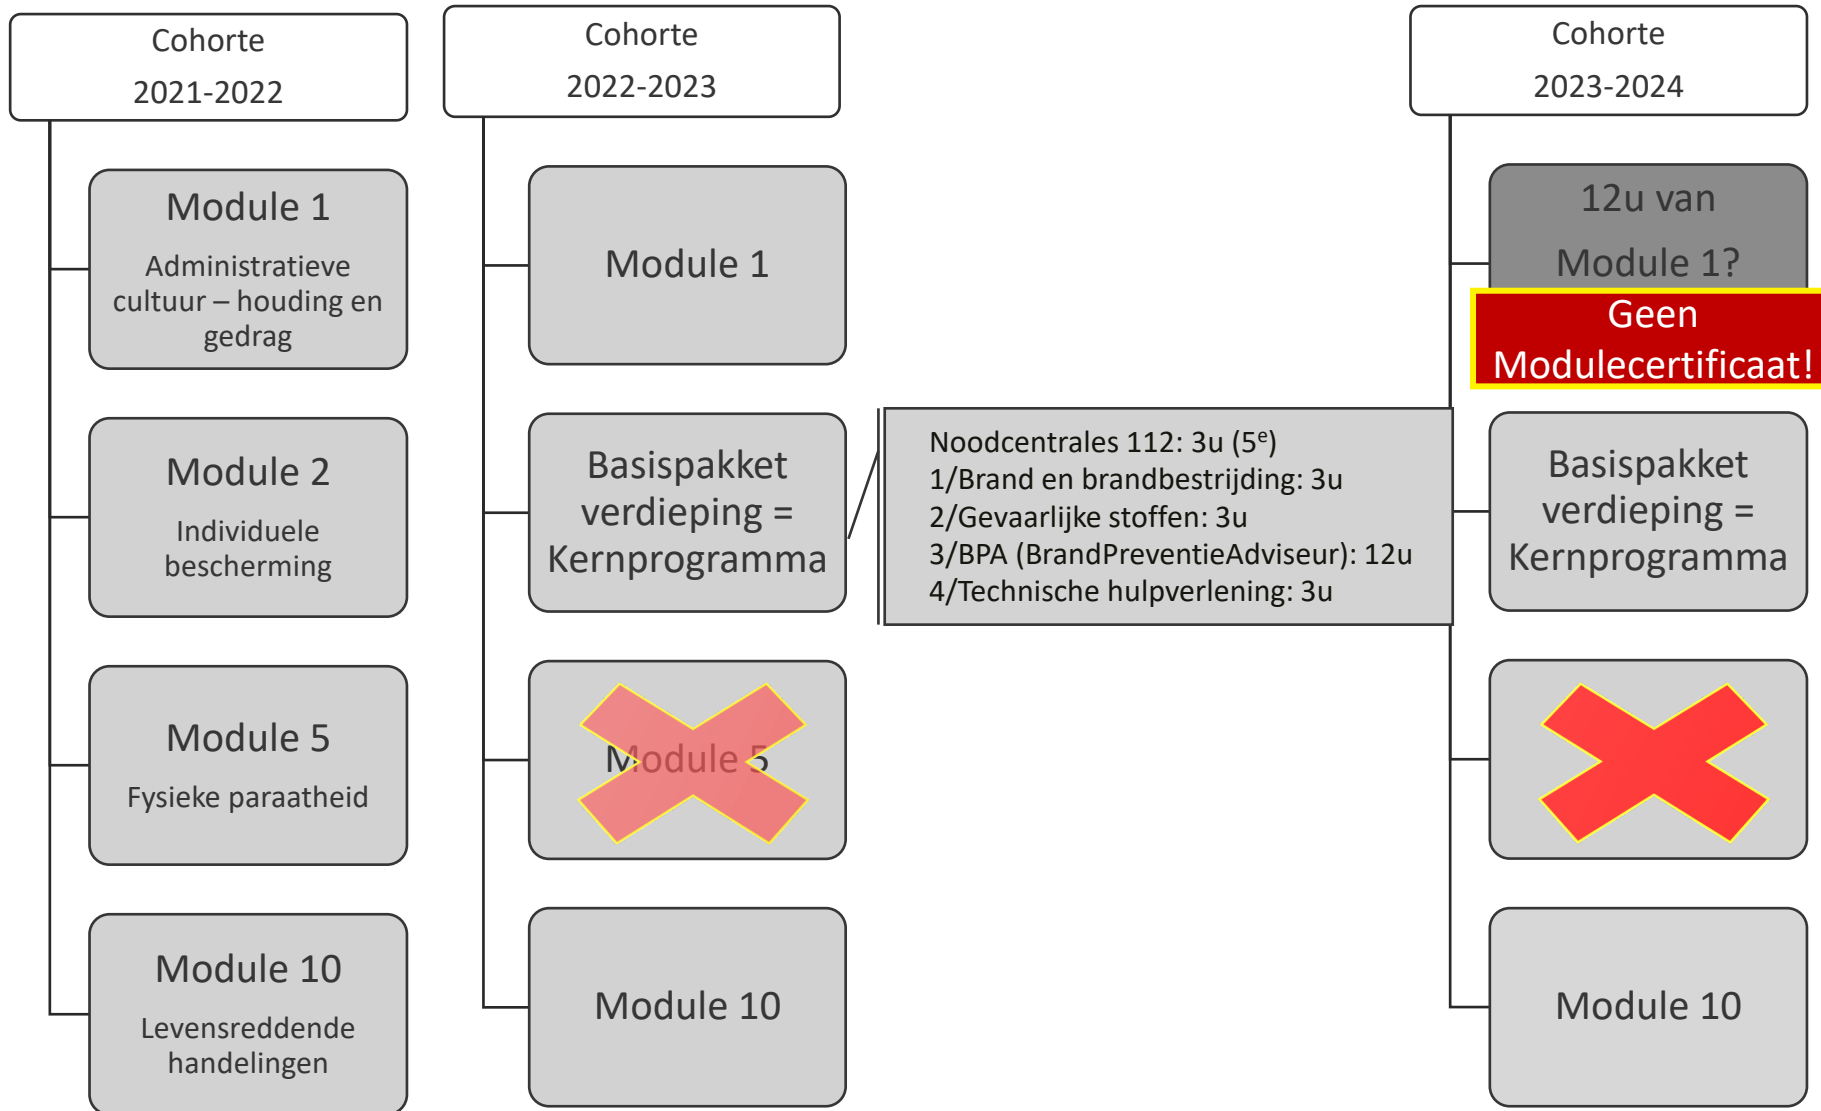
Cohorte
2021-2022

Module 1
Administratieve cultuur – houding en gedrag

Module 2
Individuele bescherming

Module 5
Fysieke paraatheid

Module 10
Levensreddende handelingen

Cohorte
2022-2023

Module 1

Basispakket verdieping = Kernprogramma

Module 5

Module 10

Noodcentrales 112: 3u (5$^e$)
1/Brand en brandbestrijding: 3u
2/Gevaarlijke stoffen: 3u
3/BPA (BrandPreventieAdviseur): 12u
4/Technische hulpverlening: 3u

Cohorte
2023-2024

12u van
Module 1?

Geen Modulecertificaat!

Basispakket verdieping = Kernprogramma

Module 10